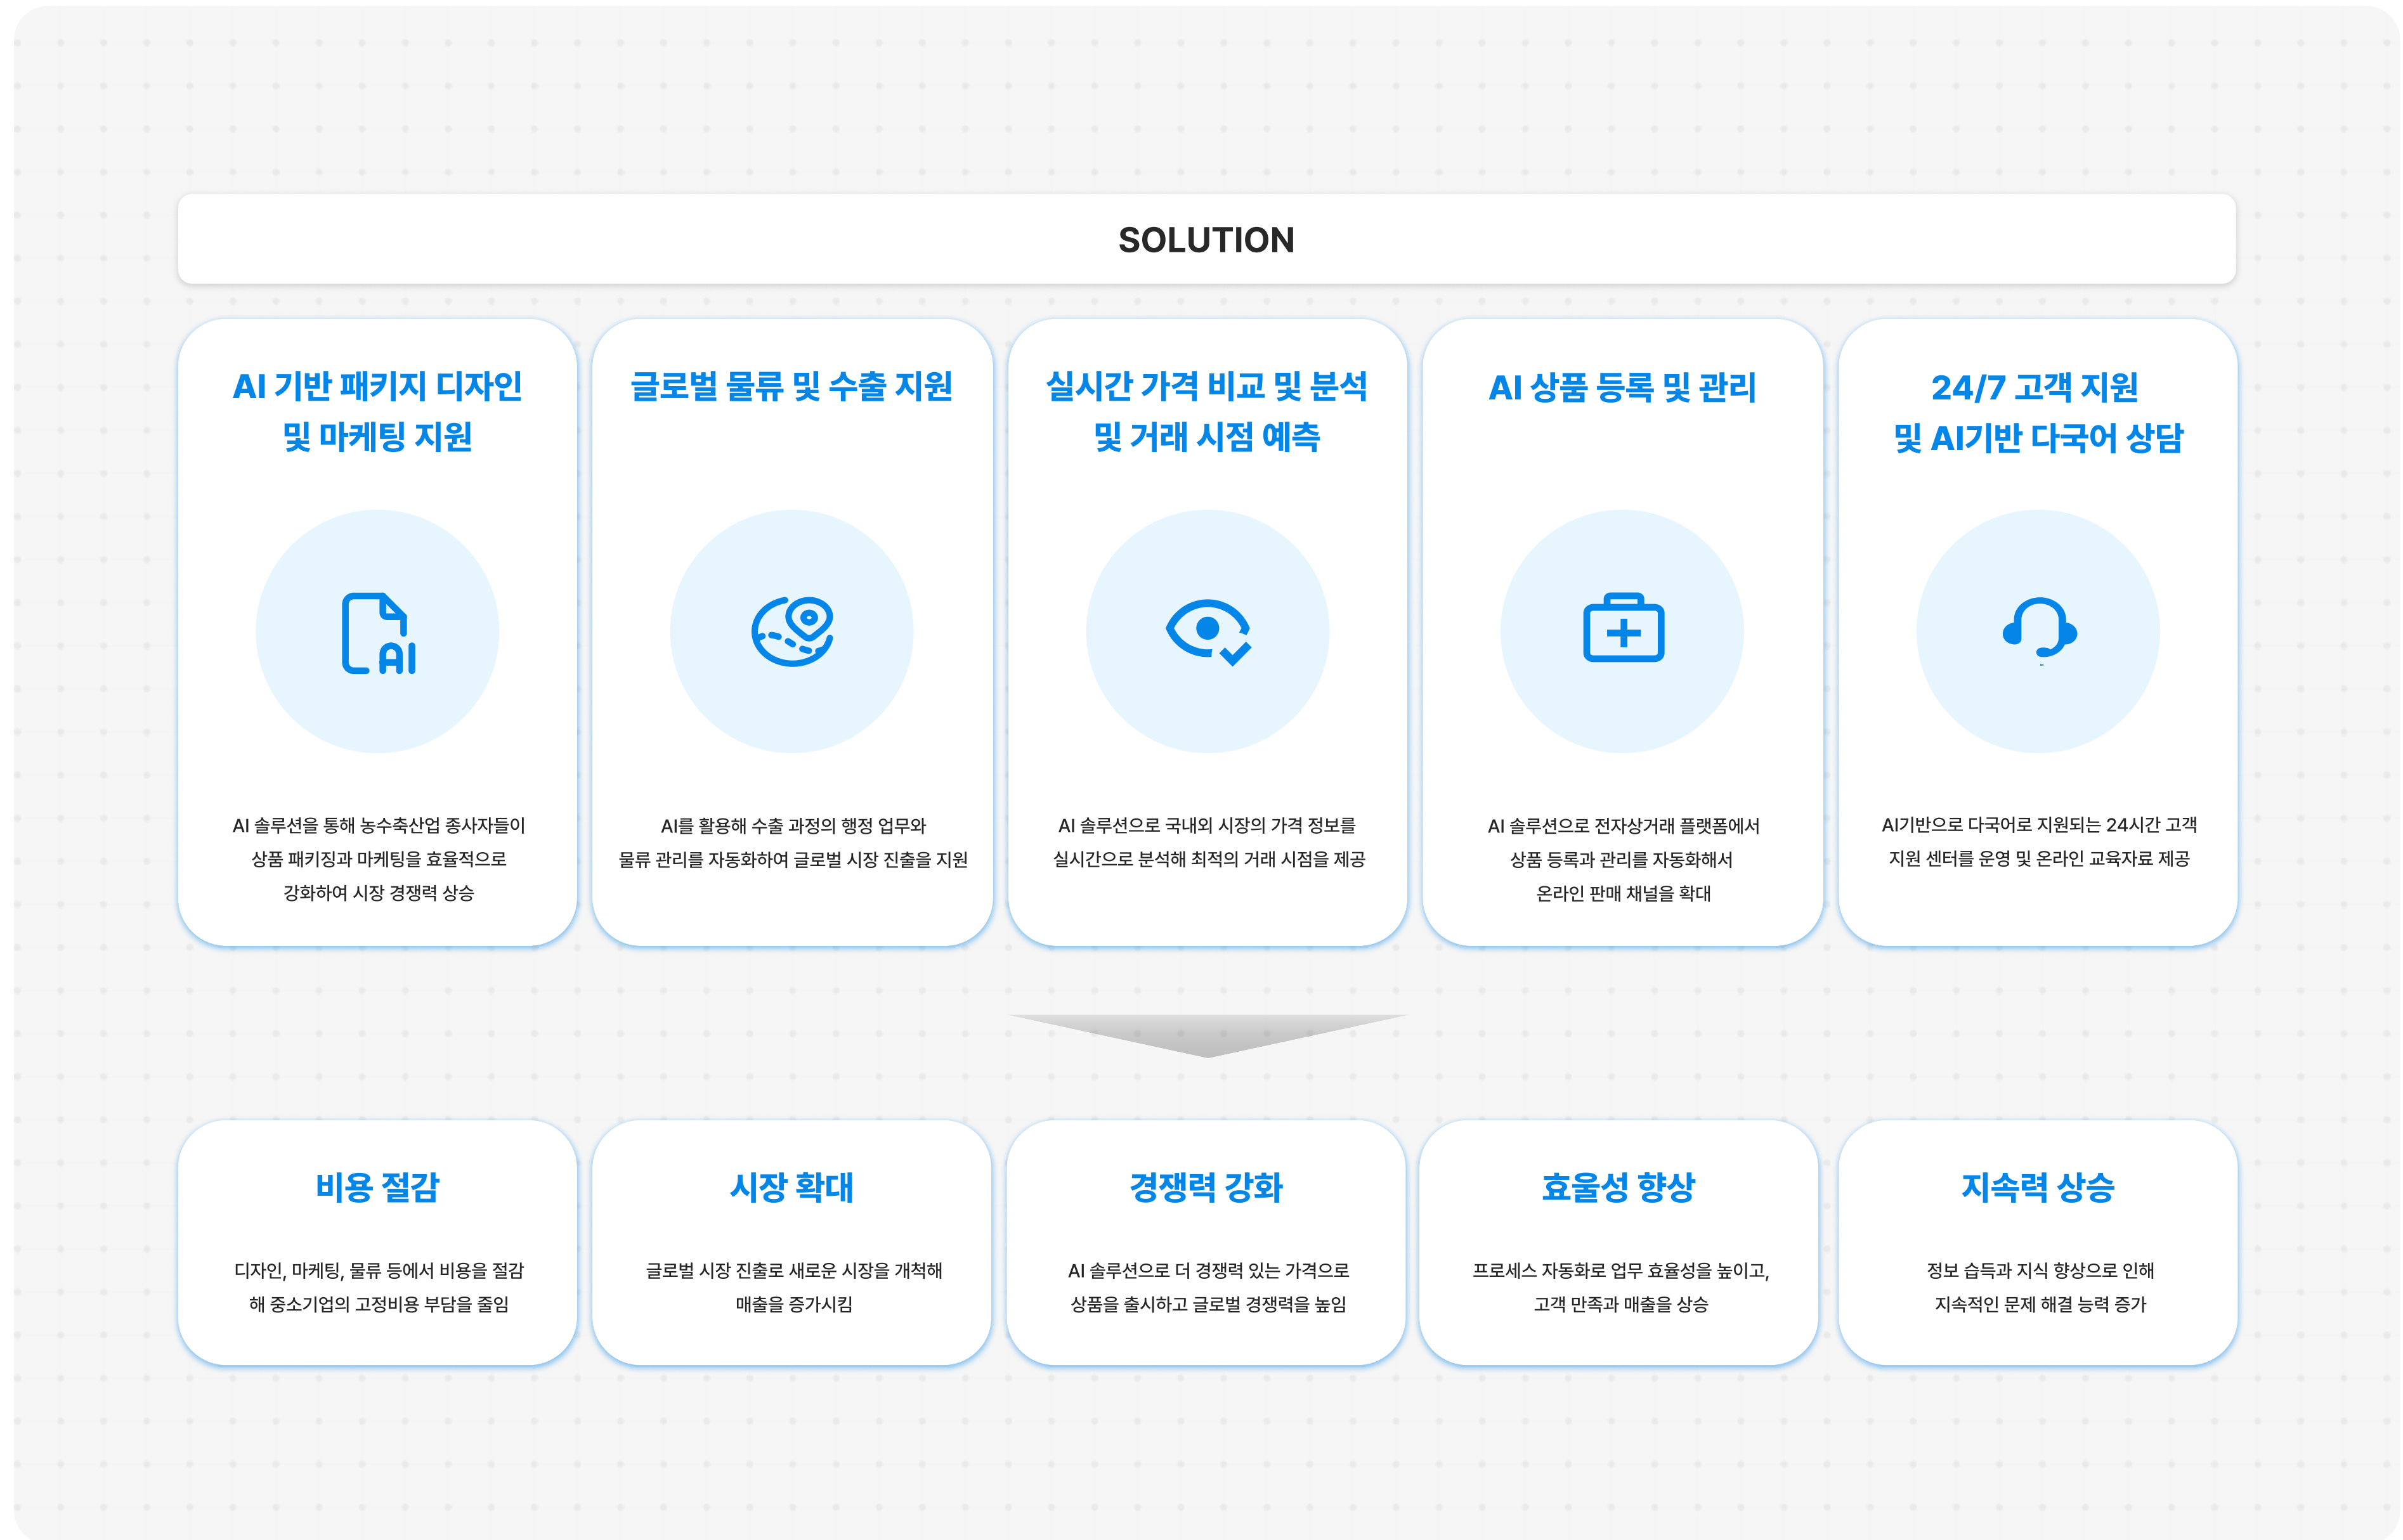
SOLUTION

AI 기반 패키지 디자인 및 마케팅 지원

AI

AI 솔루션을 통해 농수축산업 종사자들이 상품 패키징과 마케팅을 효율적으로 강화하여 시장 경쟁력 상승

글로벌 물류 및 수출 지원

AI를 활용해 수출 과정의 행정 업무와 물류 관리를 자동화하여 글로벌 시장 진출을 지원

실시간 가격 비교 및 분석 및 거래 시점 예측

AI 솔루션으로 국내외 시장의 가격 정보를 실시간으로 분석해 최적의 거래 시점을 제공

AI 상품 등록 및 관리

AI 솔루션으로 전자상거래 플랫폼에서 상품 등록과 관리를 자동화해서 온라인 판매 채널을 확대

24/7 고객 지원 및 AI기반 다국어 상담

AI기반으로 다국어로 지원되는 24시간 고객 지원 센터를 운영 및 온라인 교육자료 제공

비용 절감

디자인, 마케팅, 물류 등에서 비용을 절감해 중소기업의 고정비용 부담을 줄임

시장 확대

글로벌 시장 진출로 새로운 시장을 개척해 매출을 증가시킴

경쟁력 강화

AI 솔루션으로 더 경쟁력 있는 가격으로 상품을 출시하고 글로벌 경쟁력을 높임

효율성 향상

프로세스 자동화로 업무 효율성을 높이고, 고객 만족과 매출을 상승

지속력 상승

정보 습득과 지식 향상으로 인해 지속적인 문제 해결 능력 증가